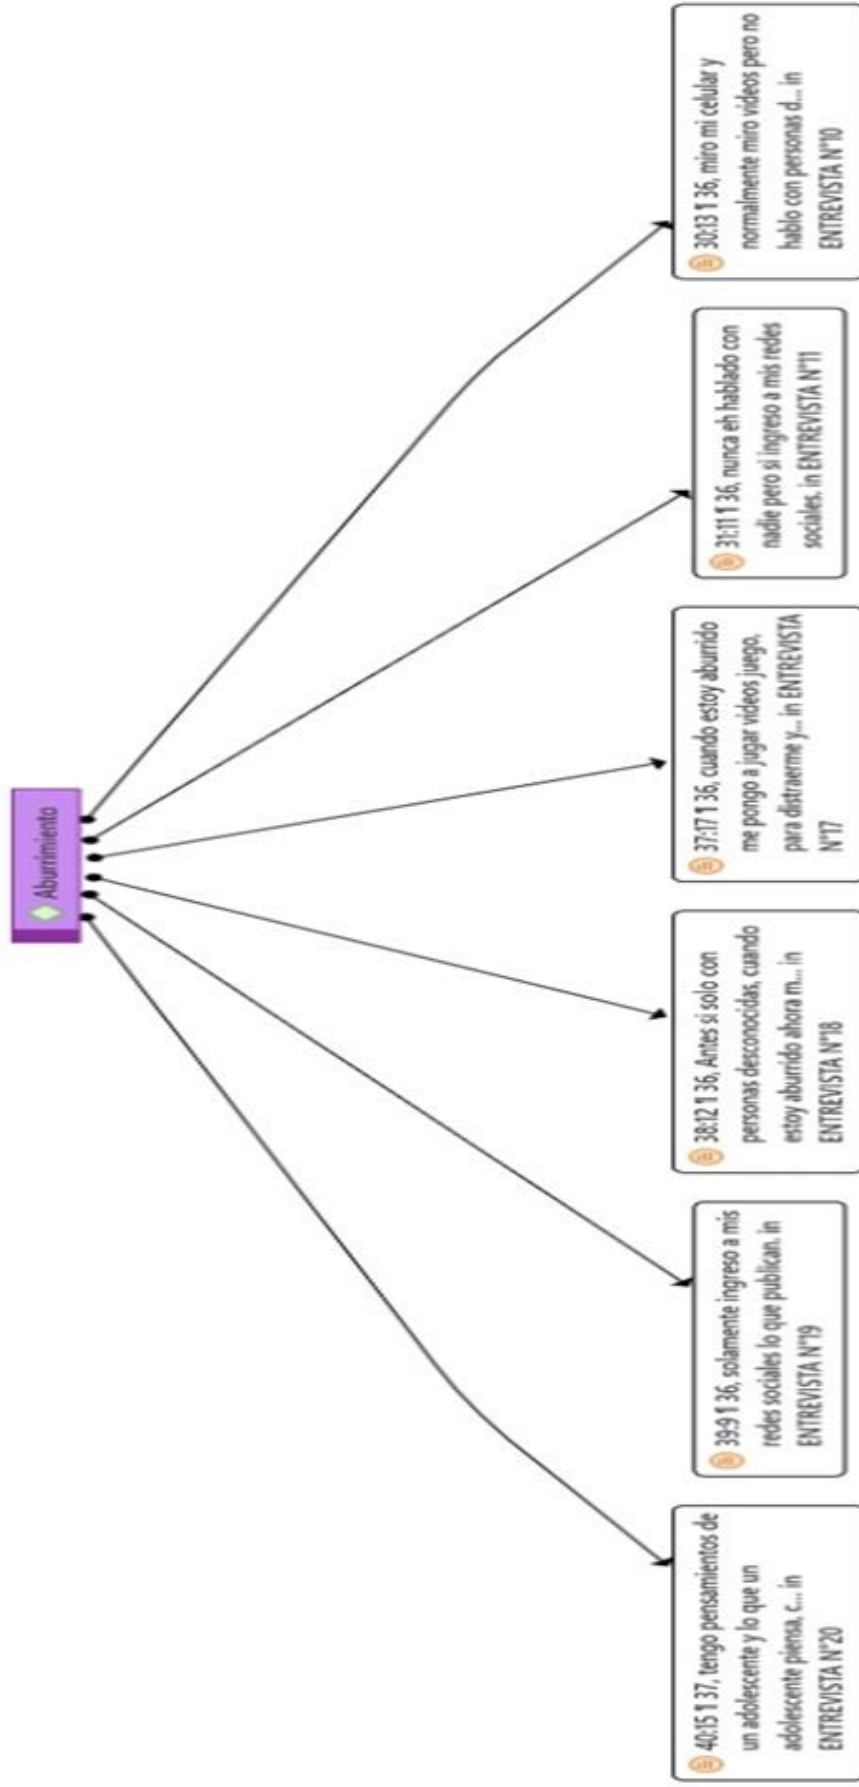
Aburrimiento

30:13 1 36, miro mi celular y normalmente miro videos pero no hablo con personas d.... in ENTREVISTA N°10

31:11 1 36, nunca eh hablado con nadie pero si ingreso a mis redes sociales. in ENTREVISTA N°11

37:17 1 36, cuando estoy aburrido me pongo a jugar videos juego, para distraerme y.... in ENTREVISTA N°17

38:12 1 36, Antes si solo con personas desconocidas, cuando estoy aburrido ahora m.... in ENTREVISTA N°18

39:9 1 36, solamente ingreso a mis redes sociales lo que publican. in ENTREVISTA N°19

40:15 1 37, tengo pensamientos de un adolescente y lo que un adolescente piensa, c.... in ENTREVISTA N°20